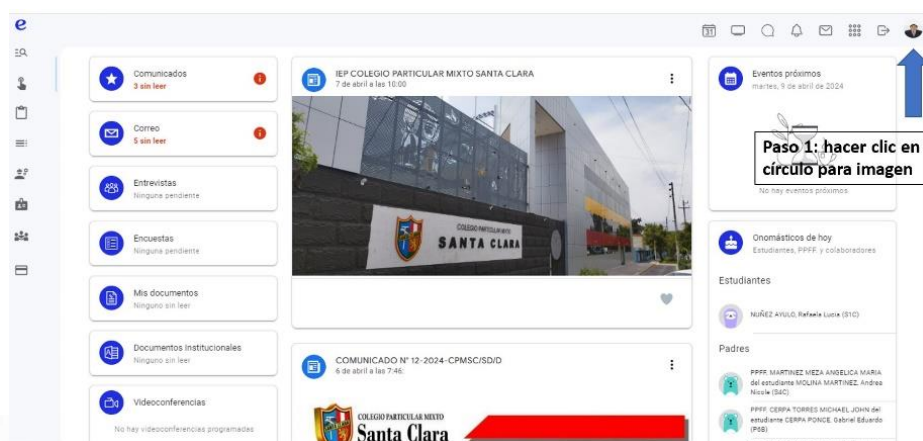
e

Comunicados
3 sin leer

Correo
5 sin leer

Entrevistas
Ninguna pendiente

Encuestas
Ninguna pendiente

Mis documentos
Ninguno sin leer

Documentos Institucionales
Ninguno sin leer

Videoconferencias
No hay videoconferencias programadas

IEP COLEGIO PARTICULAR MIXTO SANTA CLARA
7 de abril a las 10:00

COLEGIO PARTICULAR MIXTO
SANTA CLARA

COMUNICADO N° 12-2024-CPMSC/SD/D
6 de abril a las 7:46

COLEGIO PARTICULAR MIXTO
Santa Clara

Eventos próximos
martes, 9 de abril de 2024

Paso 1: hacer clic en círculo para imagen

No hay eventos próximos

Onomásticos de hoy
Estudiantes, PPFF. y colaboradores

Estudiantes

NUÑEZ AYULO, Rafaela Lucia (S1C)

Padres

PPFF. MARTINEZ MEZA ANGELICA MARIA del estudiante MOLINA MARTINEZ, Andrea Nicole (S4C)

PPFF. CERPA TORRES MICHAEL JOHN del estudiante CERPA PONCE, Gabriel Eduardo (P6B)